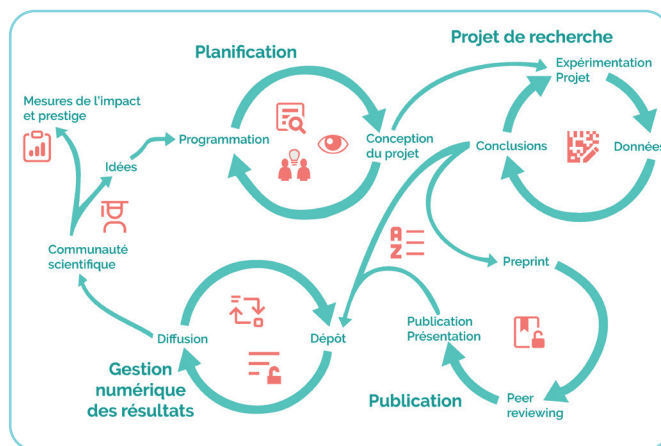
Planification

Projet de recherche

Mesures de l'impact et prestige

Idées

Programmation

Conception du projet

Expérimentation Projet

Conclusions

Données

Communauté scientifique

Preprint

Publication Présentation

Diffusion

Dépôt

Gestion numérique des résultats

Publication

Peer reviewing